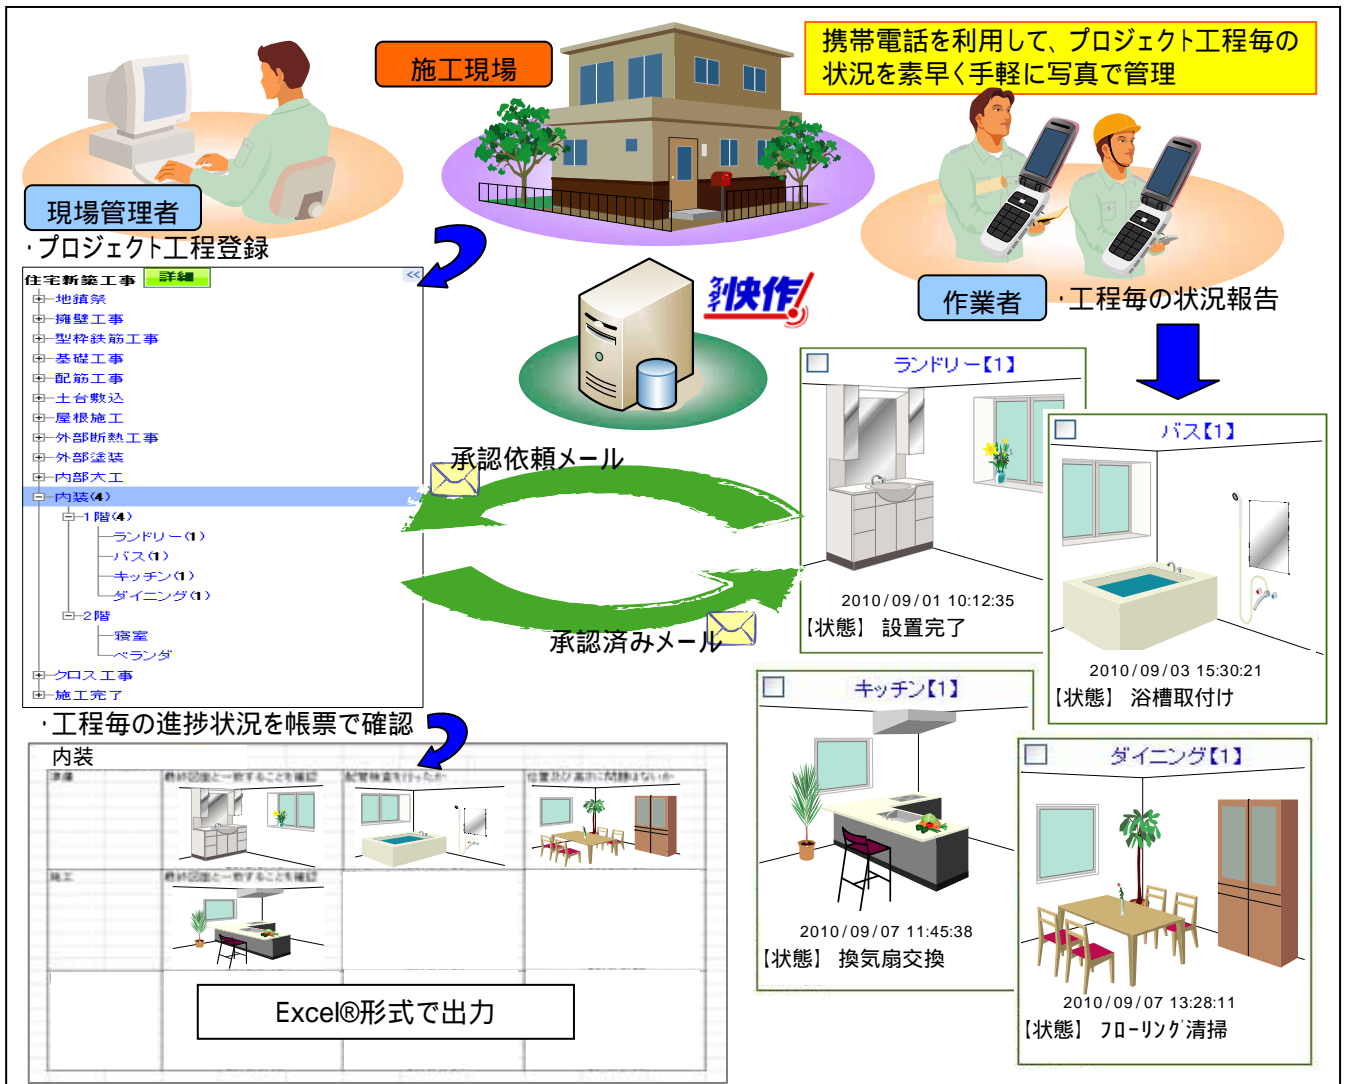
施工現場

携帯電話を利用して、プロジェクト工程毎の状況を素早く手軽に写真で管理

現場管理者
・プロジェクト工程登録

住宅新築工事 詳細
地鎮祭
擁壁工事
型枠鉄筋工事
基礎工事
配筋工事
土台敷込
屋根施工
外部断熱工事
外部塗装
内部大工
内装(4)
1階(4)
ランドリー(1)
バス(1)
キッチン(1)
ダイニング(1)
2階
寝室
ベランダ
クロス工事
施工完了

快作

作業者 ・工程毎の状況報告

承認依頼メール
承認済みメール

ランドリー【1】
2010/09/01 10:12:35
【状態】 設置完了

バス【1】
2010/09/03 15:30:21
【状態】 浴槽取付け

キッチン【1】
2010/09/07 11:45:38
【状態】 換気扇交換

ダイニング【1】
2010/09/07 13:28:11
【状態】 フローリング清掃

・工程毎の進捗状況を帳票で確認
内装
Excel®形式で出力